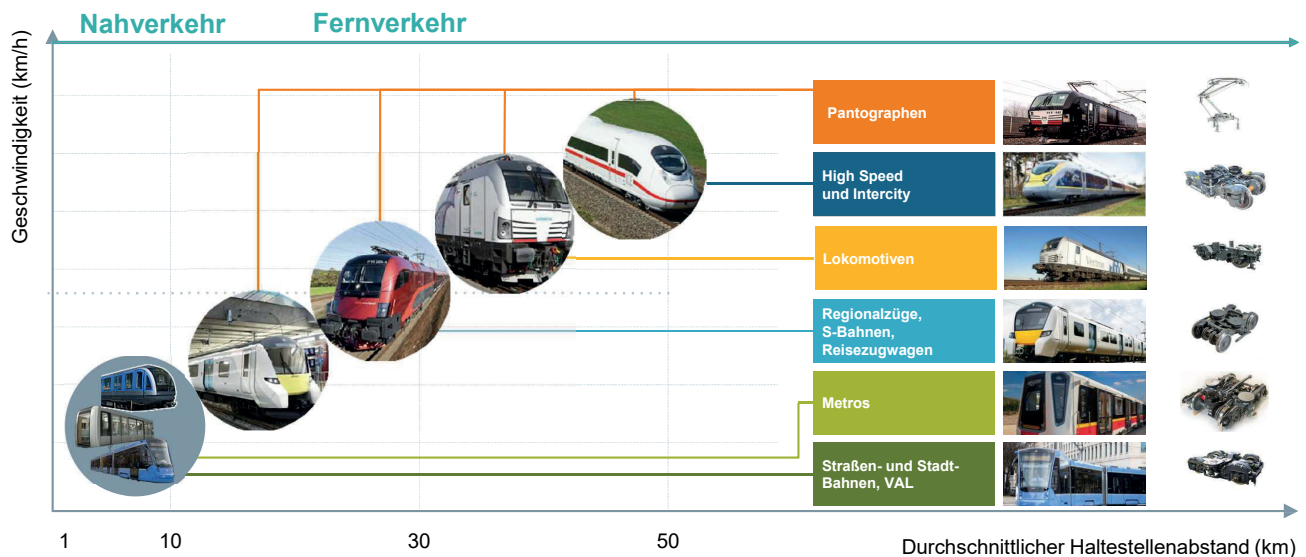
Nahverkehr

Fernverkehr

Geschwindigkeit (km/h)

Pantographen

High Speed und Intercity

Lokomotiven

Regionalzüge, S-Bahnen, Reisezugwagen

Metros

Straßen- und Stadt-Bahnen, VAL

1

10

30

50

Durchschnittlicher Haltestellenabstand (km)